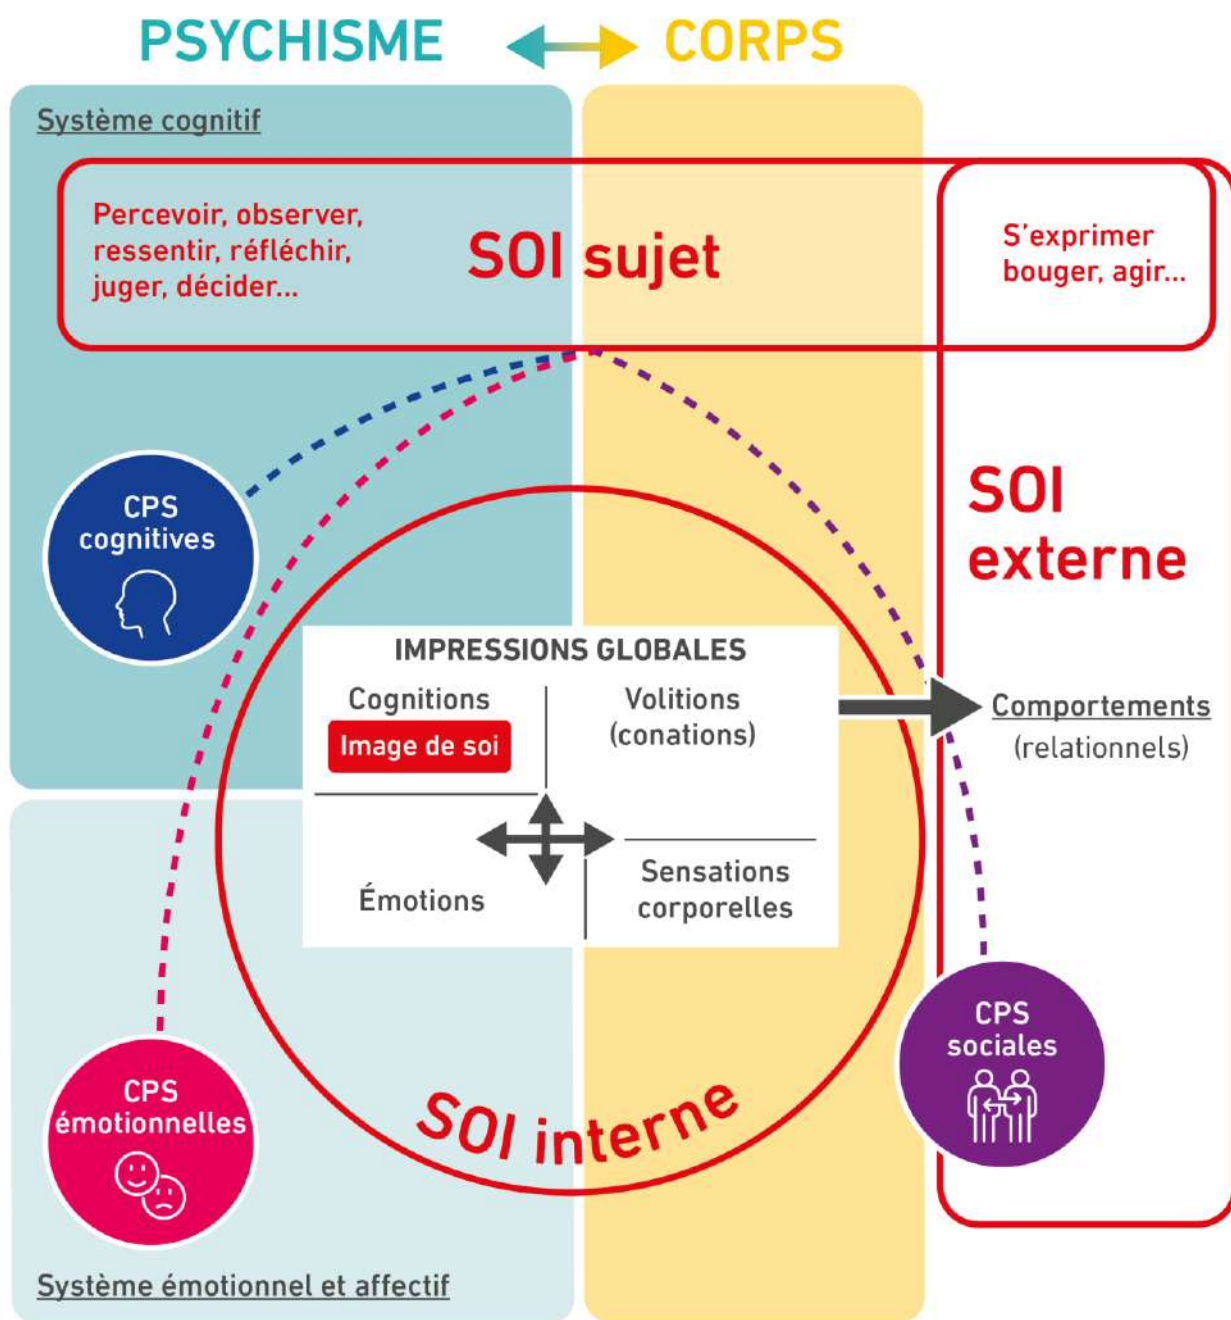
PSYCHISME CORPS

Système cognitif

Percevoir, observer, ressentir, réfléchir, juger, décider...

SOI sujet

S'exprimer bouger, agir...

SOI externe

CPS cognitives

IMPRESSIONS GLOBALES

Cognitions

Image de soi

Volitions (conations)

Comportements (relationnels)

Émotions

Sensations corporelles

CPS sociales

CPS émotionnelles

SOI interne

Système émotionnel et affectif